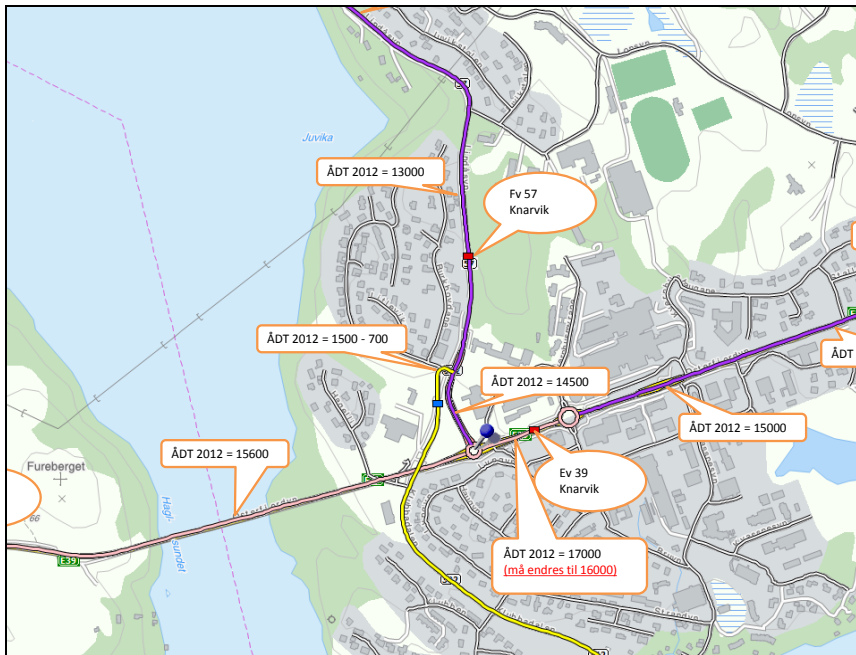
Juvika

ÅDT 2012 = 13000

Fv 57 Knarvik

ÅDT 2012 = 1500 - 700

ÅDT 2012 = 14500

ÅDT 2012 = 15000

ÅDT 2012 = 15600

Fureberget

86

Hagl-sundet

E39

Ev 39 Knarvik

ÅDT 2012 = 17000
(må endres til 16000)